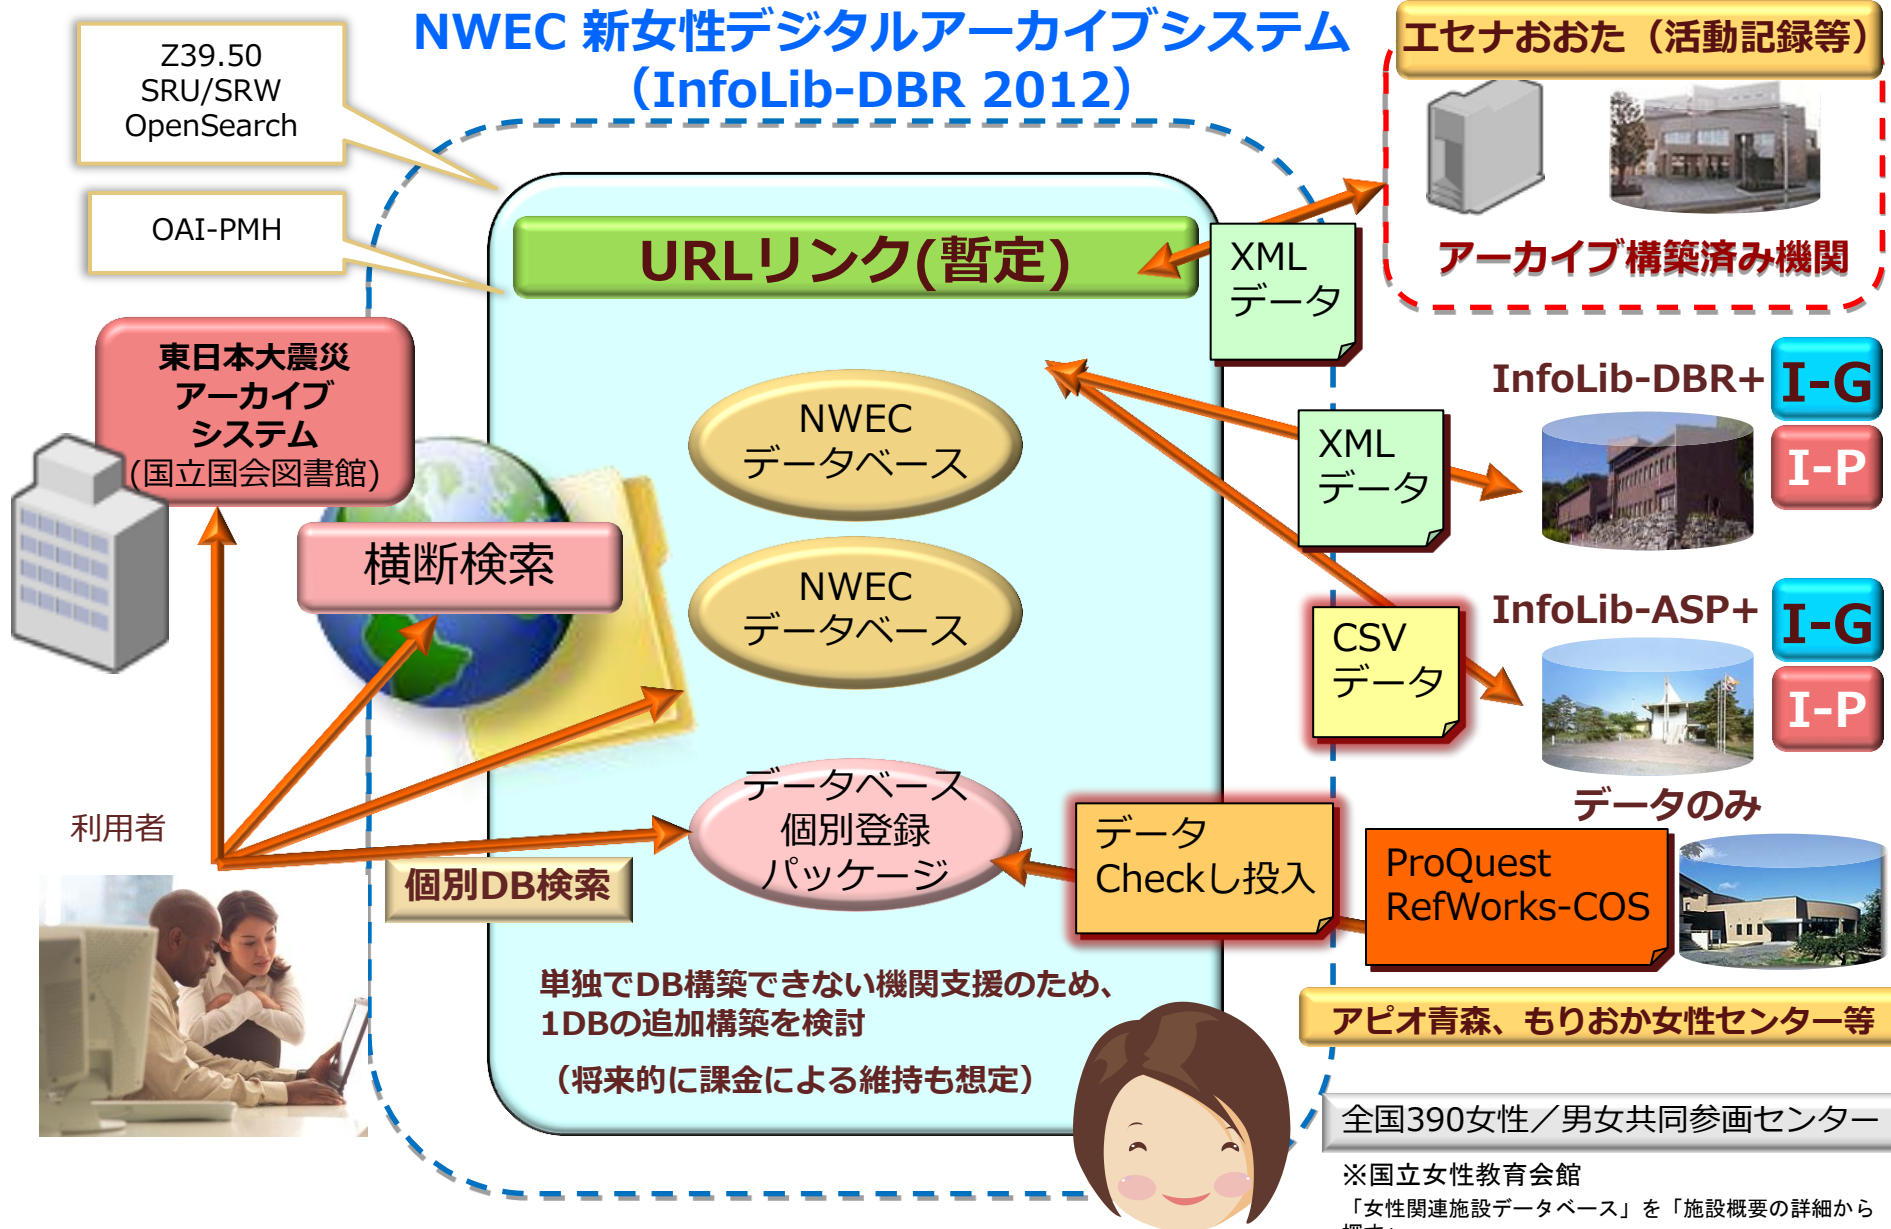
NWEC 新女性デジタルアーカイブシステム
（InfoLib-DBR 2012）

Z39.50
SRU/SRW
OpenSearch

OAI-PMH

URLリンク(暫定)

XML
データ

エセナおおた（活動記録等）

アーカイブ構築済み機関

東日本大震災
アーカイブ
システム
(国立国会図書館)

横断検索

NWEC
データベース

NWEC
データベース

XML
データ

InfoLib-DBR+

I-G

I-P

CSV
データ

InfoLib-ASP+

I-G

I-P

データのみ

利用者

データベース
個別登録
パッケージ

個別DB検索

データ
Checkし投入

ProQuest
RefWorks-COS

単独でDB構築できない機関支援のため、
1DBの追加構築を検討

（将来的に課金による維持も想定）

アピオ青森、もりおか女性センター等

全国390女性／男女共同参画センター

※国立女性教育会館
「女性関連施設データベース」を「施設概要の詳細から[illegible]